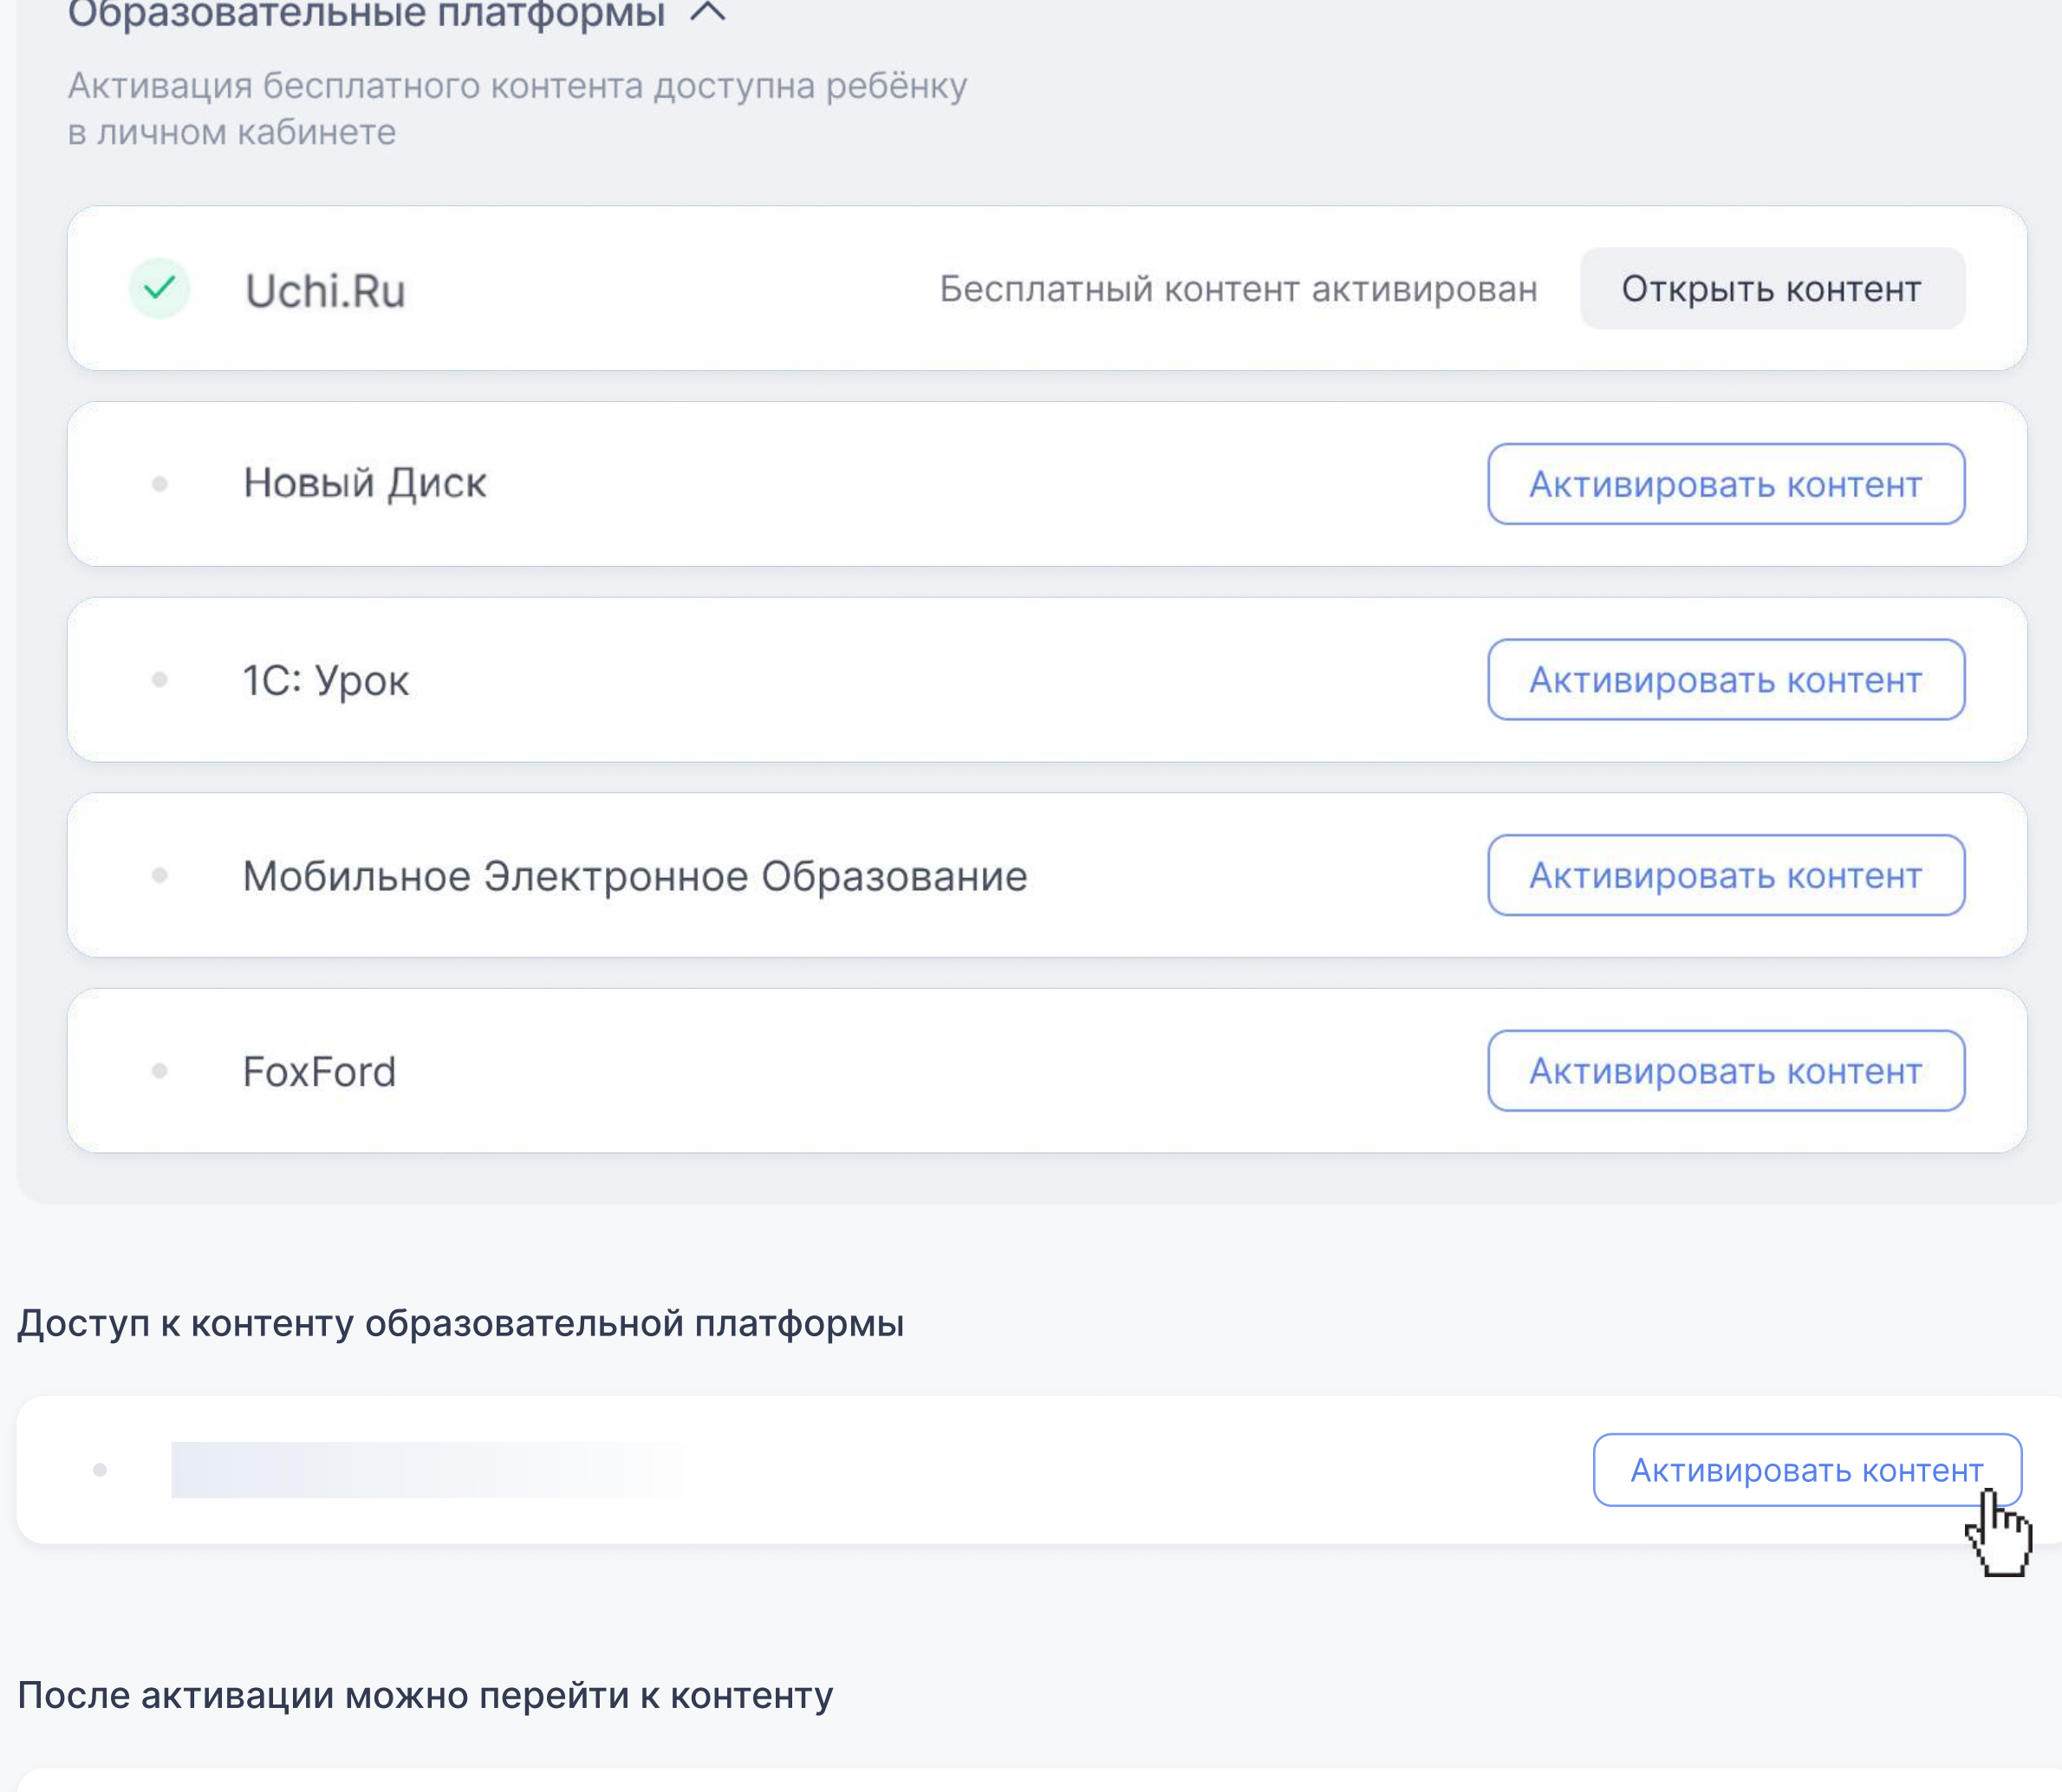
Образовательные платформы

Активация бесплатного контента доступна ребёнку в личном кабинете

Uchi.Ru
Бесплатный контент активирован
Открыть контент

Новый Диск
Активировать контент

1С: Урок
Активировать контент

Мобильное Электронное Образование
Активировать контент

FoxFord
Активировать контент

Доступ к контенту образовательной платформы

Активировать контент

После активации можно перейти к контенту